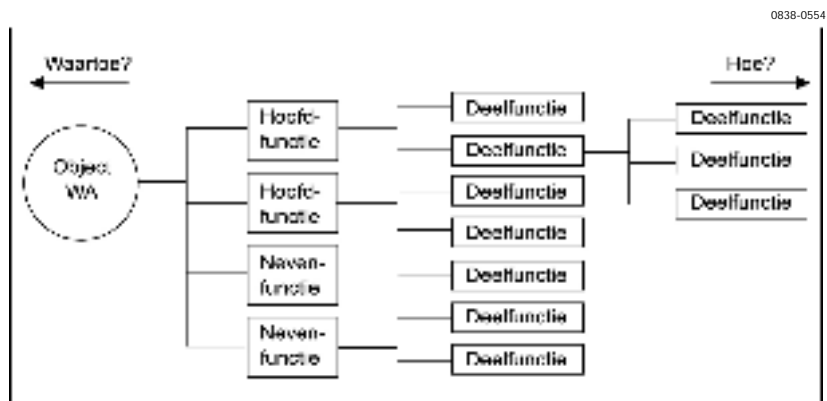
0838-0554

Waartoe?

Hoe?

Object WA

Hoofd-functie

Hoofd-functie

Neven-functie

Neven-functie

Deelfunctie

Deelfunctie

Deelfunctie

Deelfunctie

Deelfunctie

Deelfunctie

Deelfunctie

Deelfunctie

Deelfunctie

Deelfunctie